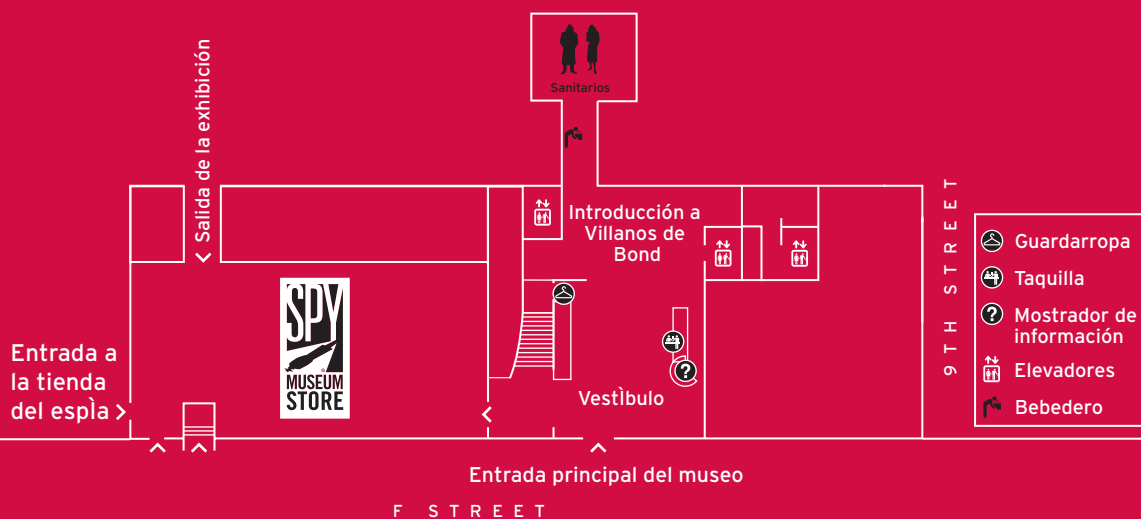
Sanitarios

Salida de la exhibición

Introducción a Villanos de Bond

SPY MUSEUM STORE

Entrada a la tienda del espìa

Vestìbulo

Entrada principal del museo

F STREET

9TH STREET

Guardarropa

Taquilla

Mostrador de información

Elevadores

Bebedero